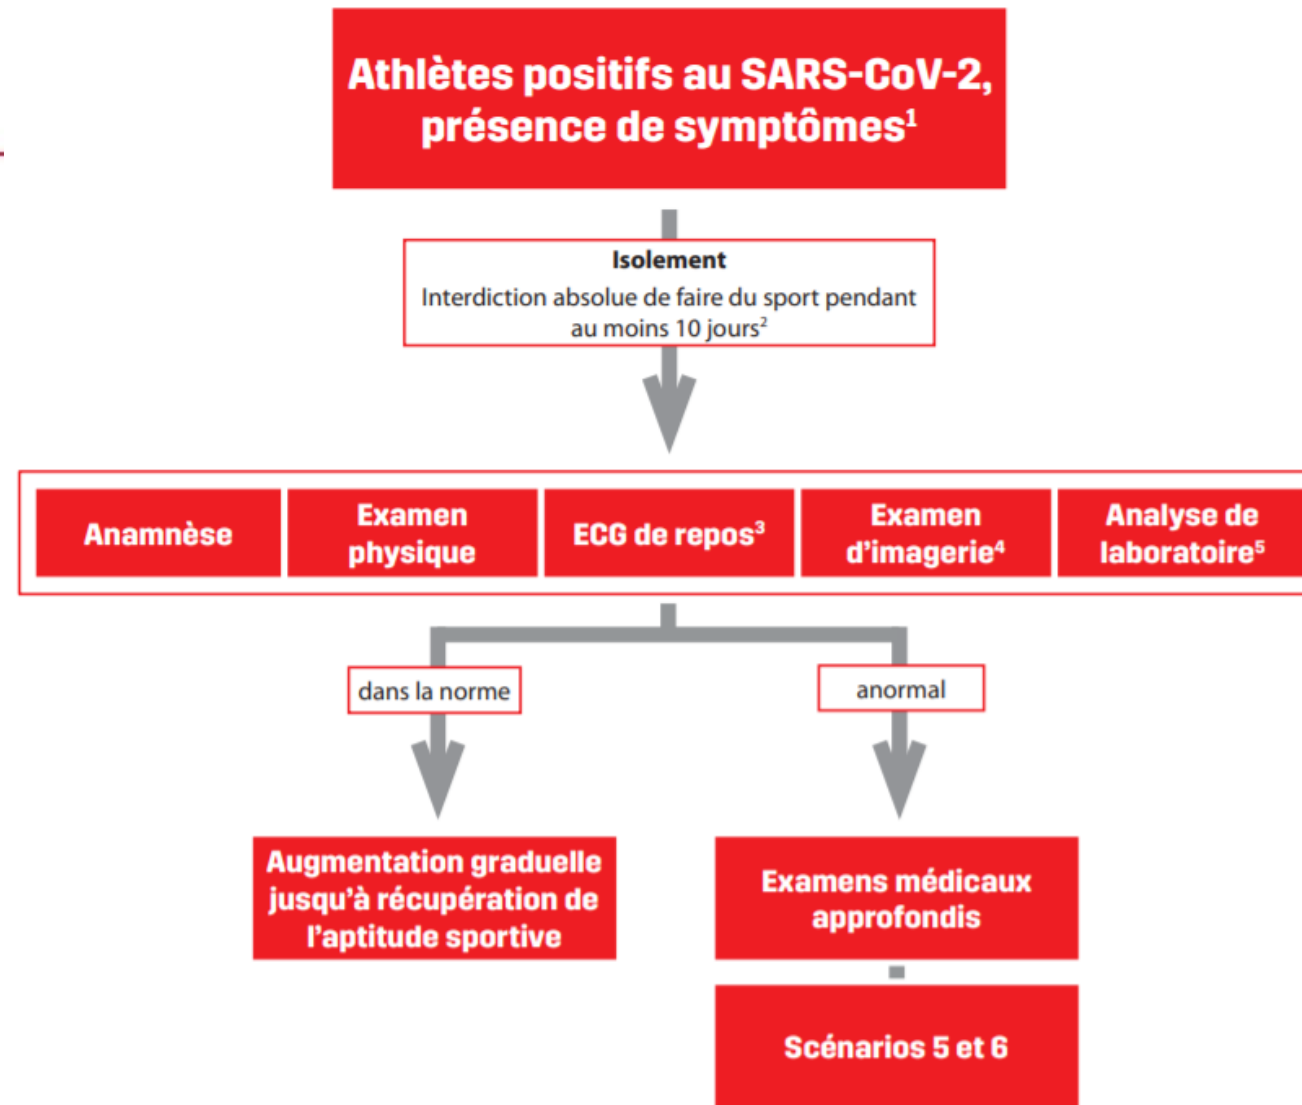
Athlètes positifs au SARS-CoV-2, présence de symptômes$^1$

Isolement
Interdiction absolue de faire du sport pendant au moins 10 jours$^2$

Anamnèse

Examen physique

ECG de repos$^3$

Examen d'imagerie$^4$

Analyse de laboratoire$^5$

dans la norme

anormal

Augmentation graduelle jusqu'à récupération de l'aptitude sportive

Examens médicaux approfondis

Scénarios 5 et 6